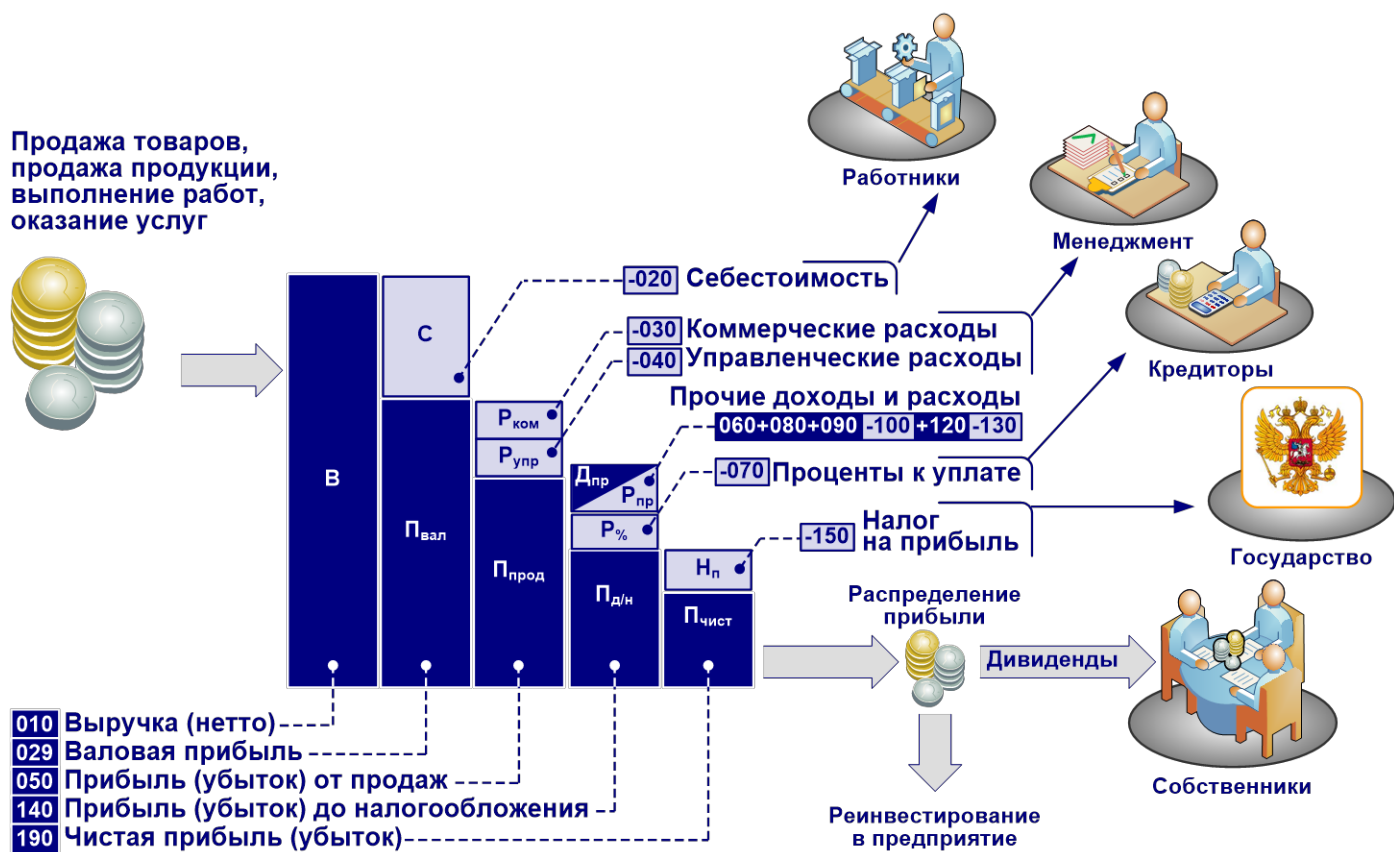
Продажа товаров, продажа продукции, выполнение работ, оказание услуг

Работники

Менеджмент

Кредиторы

Государство

Собственники

-020 Себестоимость

-030 Коммерческие расходы
-040 Управленческие расходы

Прочие доходы и расходы
060+080+090 -100 +120 -130

-070 Проценты к уплате

-150 Налог на прибыль

В

С

$П_{вал}$

$Р_{ком}$

$Р_{упр}$

$П_{прод}$

$Д_{пр}$

$Р_{пр}$

$Р_{\%}$

$П_{д/н}$

$Н_п$

$П_{чист}$

Распределение прибыли

Дивиденды

Реинвестирование в предприятие

010 Выручка (нетто)
029 Валовая прибыль
050 Прибыль (убыток) от продаж
140 Прибыль (убыток) до налогообложения
190 Чистая прибыль (убыток)